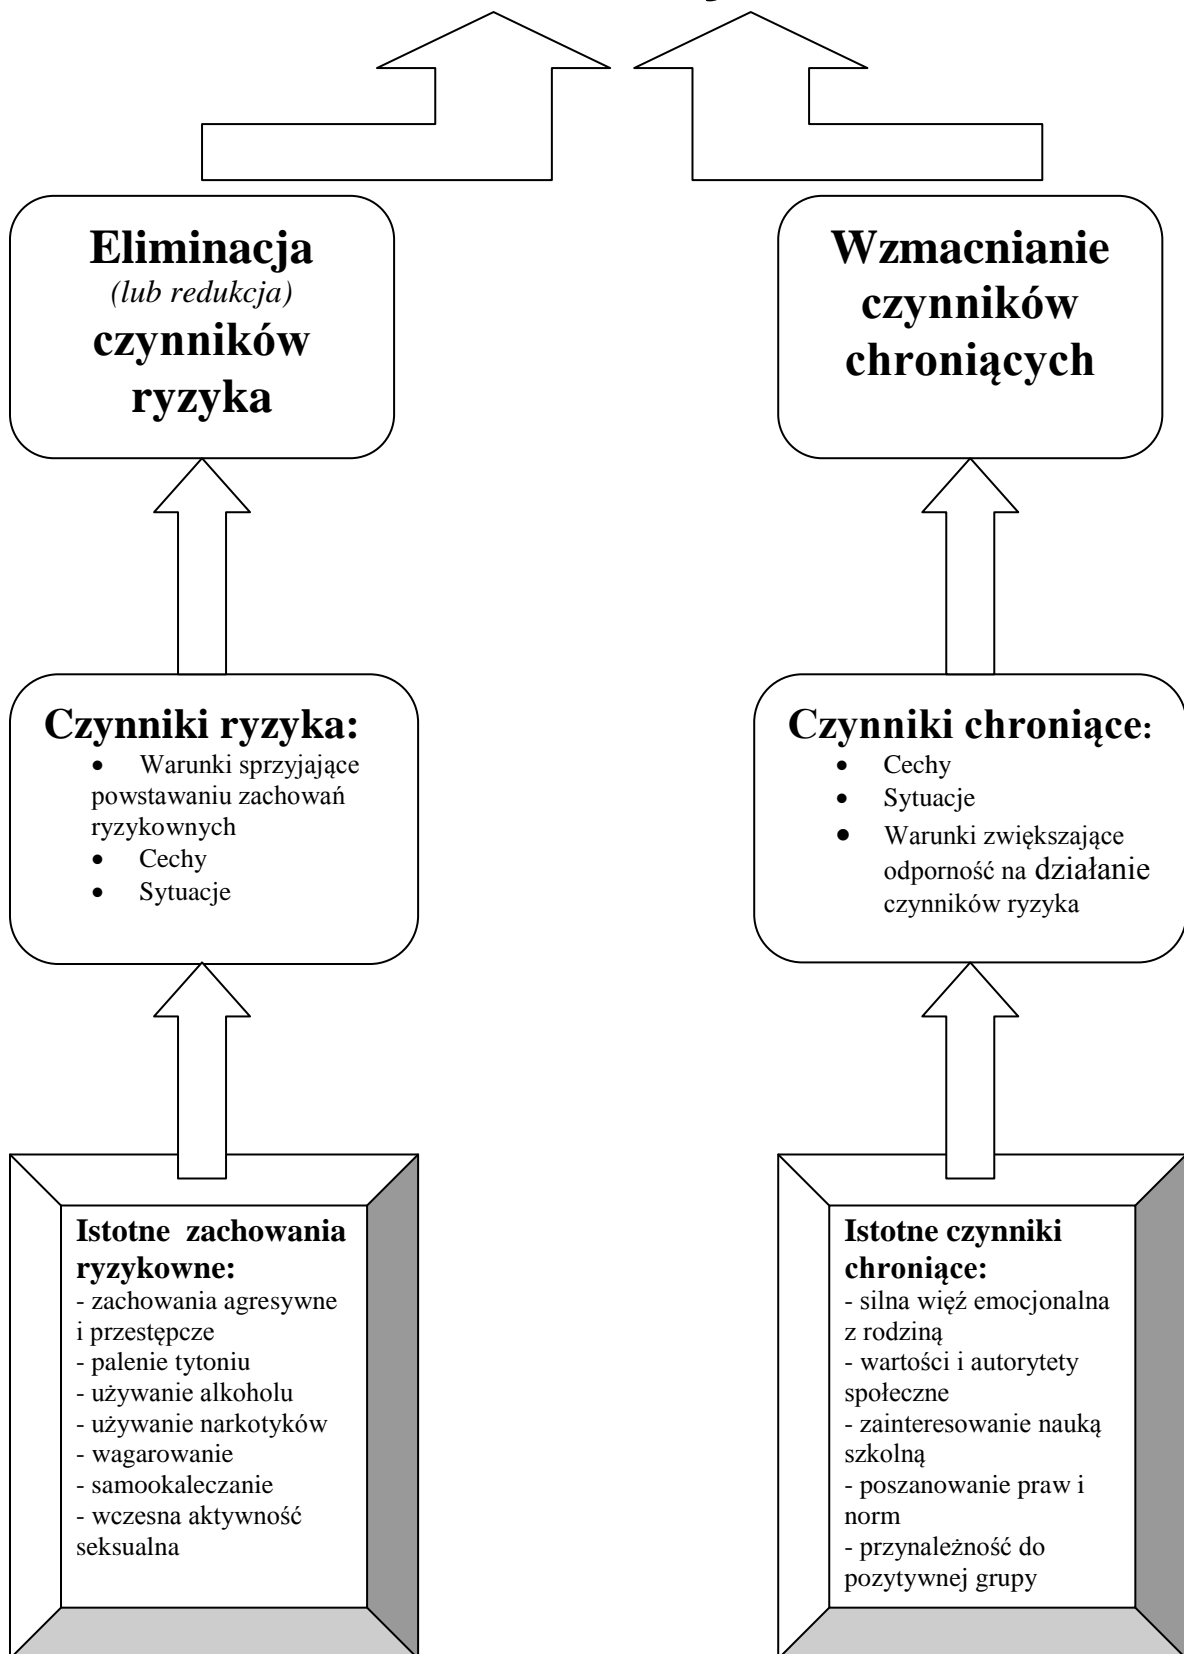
Eliminacja
(lub redukcja)
czynników ryzyka

Wzmacnianie czynników chroniących

Czynniki ryzyka:
- Warunki sprzyjające powstawaniu zachowań ryzykownych
- Cechy
- Sytuacje

Czynniki chroniące:
- Cechy
- Sytuacje
- Warunki zwiększające odporność na działanie czynników ryzyka

Istotne zachowania ryzykowne:
- zachowania agresywne i przestępcze
- palenie tytoniu
- używanie alkoholu
- używanie narkotyków
- wagarowanie
- samookaleczanie
- wczesna aktywność seksualna

Istotne czynniki chroniące:
- silna więź emocjonalna z rodziną
- wartości i autorytety społeczne
- zainteresowanie nauką szkolną
- poszanowanie praw i norm
- przynależność do pozytywnej grupy